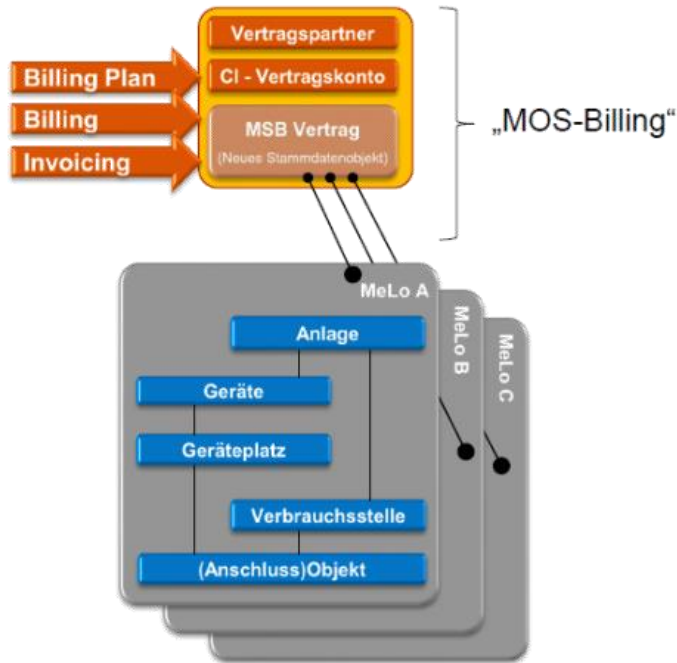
Vertragspartner

Billing Plan

CI - Vertragskonto

Billing

MSB Vertrag

(Neues Stammdatenobjekt)

Invoicing

„MOS-Billing“

MeLo A

MeLo B

MeLo C

Anlage

Geräte

Geräteplatz

Verbrauchsstelle

(Anschluss)Objekt